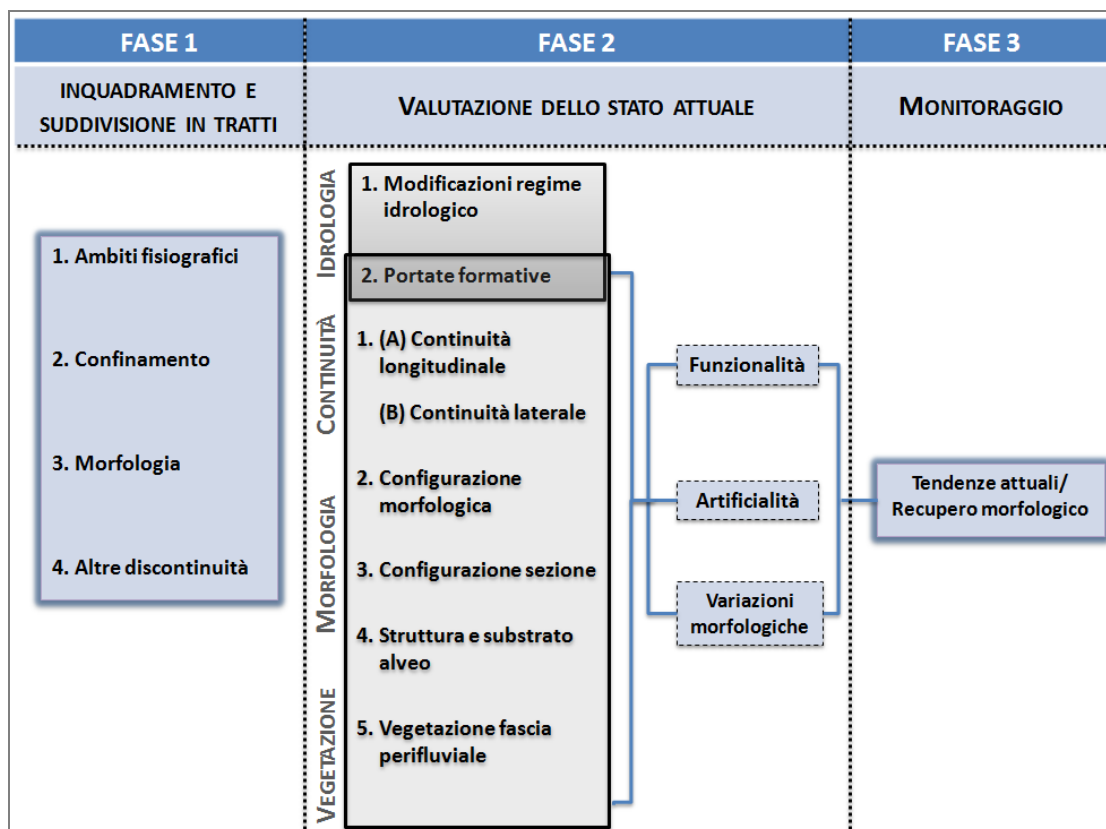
| FASE 1 | FASE 2 | FASE 3 |
|---|---|---|
| INQUADRAMENTO E SUDDIVISIONE IN TRATTI | VALUTAZIONE DELLO STATO ATTUALE | MONITORAGGIO |

1. Ambiti fisiografici

2. Confinamento

3. Morfologia

4. Altre discontinuità

IDROLOGIA

1. Modificazioni regime idrologico

2. Portate formative

CONTINUITÀ

1. (A) Continuità longitudinale

(B) Continuità laterale

MORFOLOGIA

2. Configurazione morfologica

3. Configurazione sezione

4. Struttura e substrato alveo

VEGETAZIONE

5. Vegetazione fascia perifluviale

Funzionalità

Artificialità

Variazioni morfologiche

Tendenze attuali/ Recupero morfologico